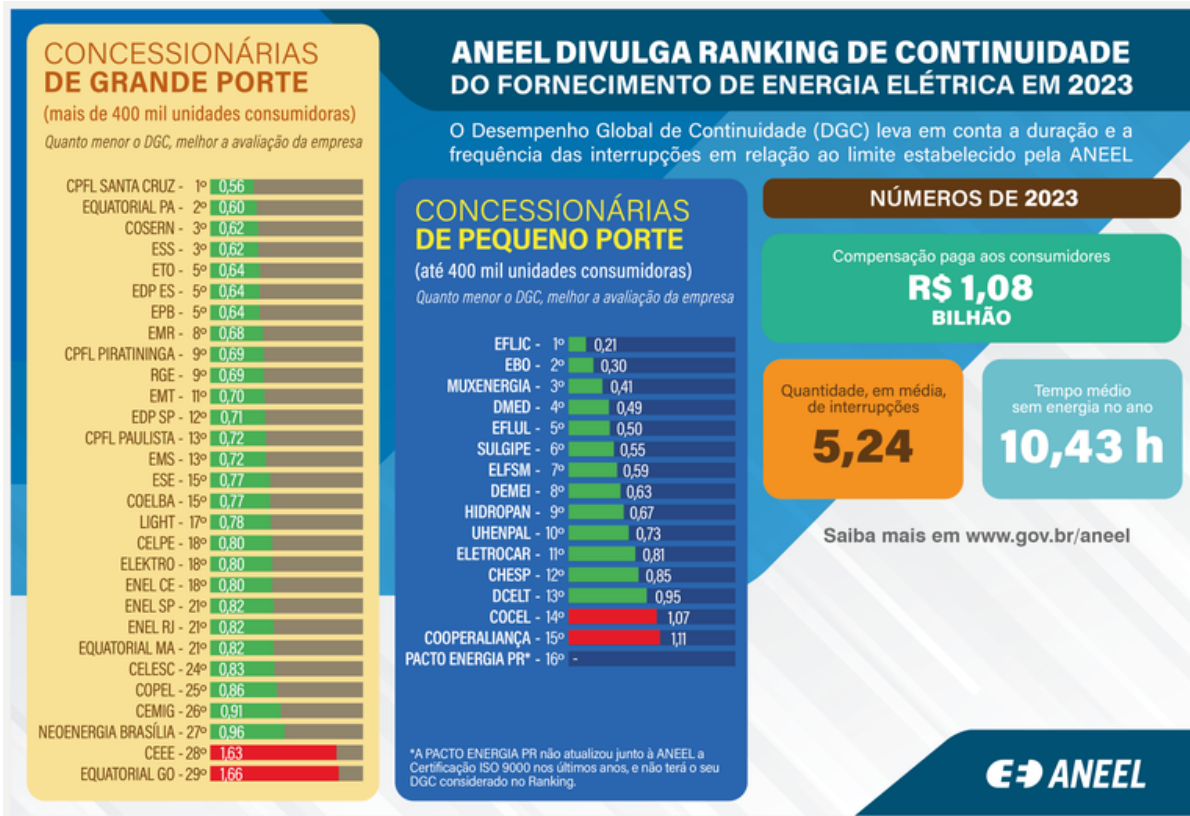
CONCESSIONÁRIAS
DE GRANDE PORTE
(mais de 400 mil unidades consumidoras)
Quanto menor o DGC, melhor a avaliação da empresa

CPFL SANTA CRUZ - 1º 0,56
EQUATORIAL PA - 2º 0,60
COSERN - 3º 0,62
ESS - 3º 0,62
ETO - 5º 0,64
EDP ES - 5º 0,64
EPB - 5º 0,64
EMR - 8º 0,68
CPFL PIRATININGA - 9º 0,69
RGE - 9º 0,69
EMT - 11º 0,70
EDP SP - 12º 0,71
CPFL PAULISTA - 13º 0,72
EMS - 13º 0,72
ESE - 15º 0,77
COELBA - 15º 0,77
LIGHT - 17º 0,78
CELPE - 18º 0,80
ELEKTRO - 18º 0,80
ENEL CE - 18º 0,80
ENEL SP - 21º 0,82
ENEL RJ - 21º 0,82
EQUATORIAL MA - 21º 0,82
CELESC - 24º 0,83
COPEL - 25º 0,86
CEMIG - 26º 0,91
NEOENERGIA BRASÍLIA - 27º 0,96
CEEE - 28º 1,63
EQUATORIAL GO - 29º 1,66

ANEEL DIVULGA RANKING DE CONTINUIDADE
DO FORNECIMENTO DE ENERGIA ELÉTRICA EM 2023

O Desempenho Global de Continuidade (DGC) leva em conta a duração e a frequência das interrupções em relação ao limite estabelecido pela ANEEL

CONCESSIONÁRIAS
DE PEQUENO PORTE
(até 400 mil unidades consumidoras)
Quanto menor o DGC, melhor a avaliação da empresa

EFLIC - 1º 0,21
EBO - 2º 0,30
MUXENERGIA - 3º 0,41
DMED - 4º 0,49
EFLUL - 5º 0,50
SULGIPE - 6º 0,55
ELFSM - 7º 0,59
DEMEI - 8º 0,63
HIDROPAN - 9º 0,67
UHENPAL - 10º 0,73
ELETROCAR - 11º 0,81
CHESP - 12º 0,85
DCELT - 13º 0,95
COCEL - 14º 1,07
COOPERALIANÇA - 15º 1,11
PACTO ENERGIA PR* - 16º -

*A PACTO ENERGIA PR não atualizou junto à ANEEL a Certificação ISO 9000 nos últimos anos, e não terá o seu DGC considerado no Ranking.

NÚMEROS DE 2023

Compensação paga aos consumidores
R$ 1,08
BILHÃO

Quantidade, em média, de interrupções
5,24

Tempo médio sem energia no ano
10,43 h

Saiba mais em www.gov.br/aneel

ANEEL